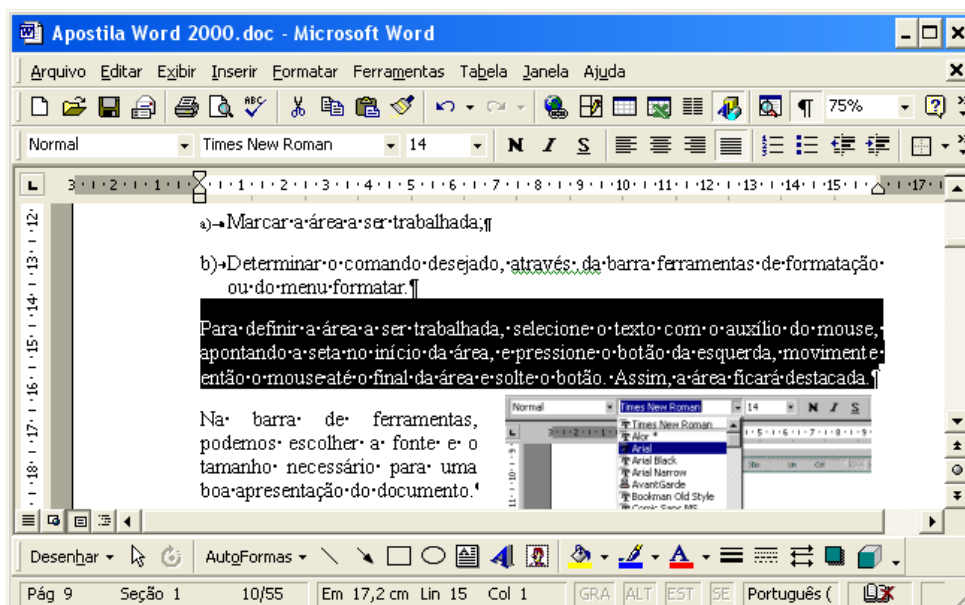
Apostila Word 2000.doc - Microsoft Word

Arquivo Editar Exibir Inserir Formatar Ferramentas Tabela Janela Ajuda

75%

Normal Times New Roman 14 N I S

a)→Marcar·a·área·a·ser·trabalhada;¶

b)→Determinar·o·comando·desejado,·através··da·barra·ferramentas·de·formatação·ou·do·menu·formatar.¶

Para·definir·a·área·a·ser·trabalhada,·selecione·o·texto·com·o·auxílio·do·mouse,·apontando·a·seta·no·início·da·área,·e·pressione·o·botão·da·esquerda,·movimente·então·o·mouse·até·o·final·da·área·e·solte·o·botão.·Assim,·a·área·ficará·destacada.¶

Na· barra· de· ferramentas, podemos· escolher· a· fonte· e· o tamanho· necessário· para· uma boa·apresentação·do·documento.

Normal Times New Roman 14 N I S
Times New Roman
Alor
Arial
Arial Black
Arial Narrow
AvantGarde
Bookman Old Style
Comic Sans MS

Desenhar AutoFormas

Pág 9 Seção 1 10/55 Em 17,2 cm Lin 15 Col 1 GRA ALT EST SE Português (